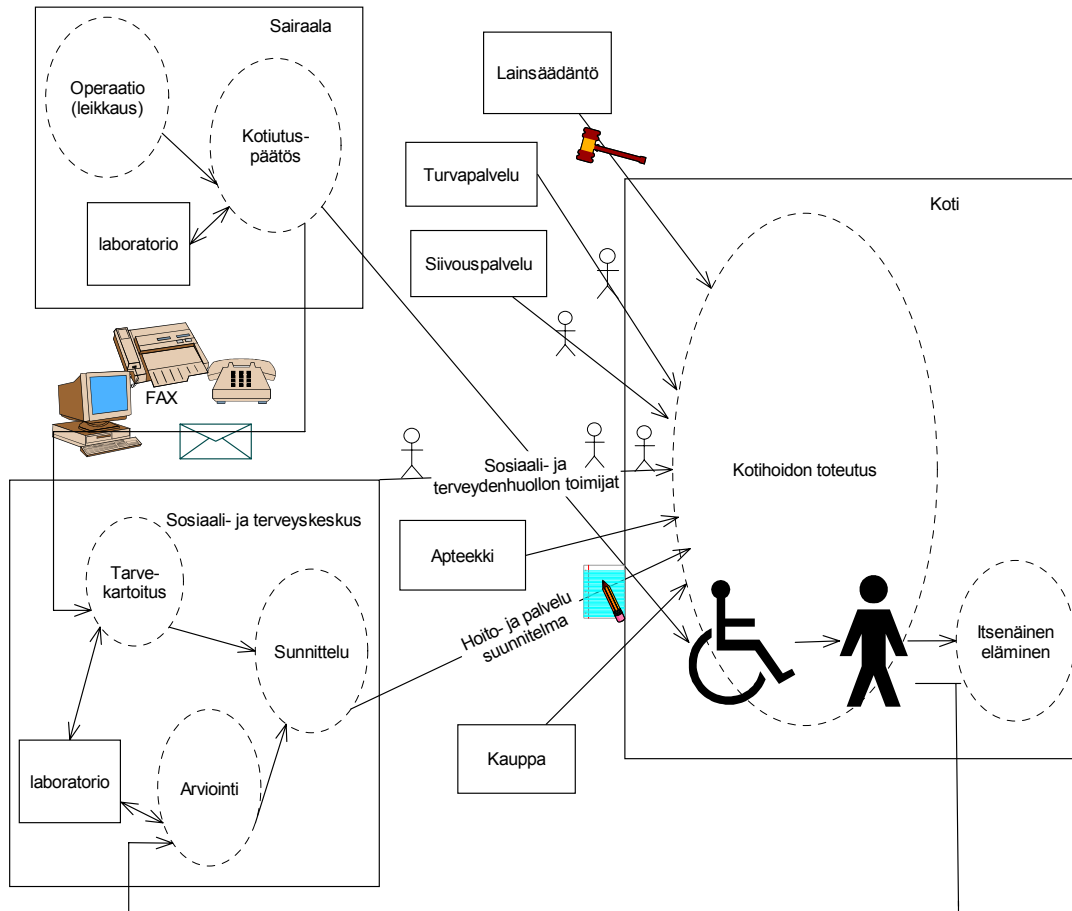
Sairaala

Operaatio (leikkaus)

Kotiutuspäätös

laboratorio

Lainsäädäntö

Turvapalvelu

Siivouspalvelu

Koti

FAX

Sosiaali- ja terveydenhuollon toimijat

Kotihoidon toteutus

Sosiaali- ja terveyskeskus

Tarvekartoitus

Apteekki

Sunnittelu

Hoito- ja palvelu suunnitelma

Itsenäinen eläminen

laboratorio

Arviointi

Kauppa